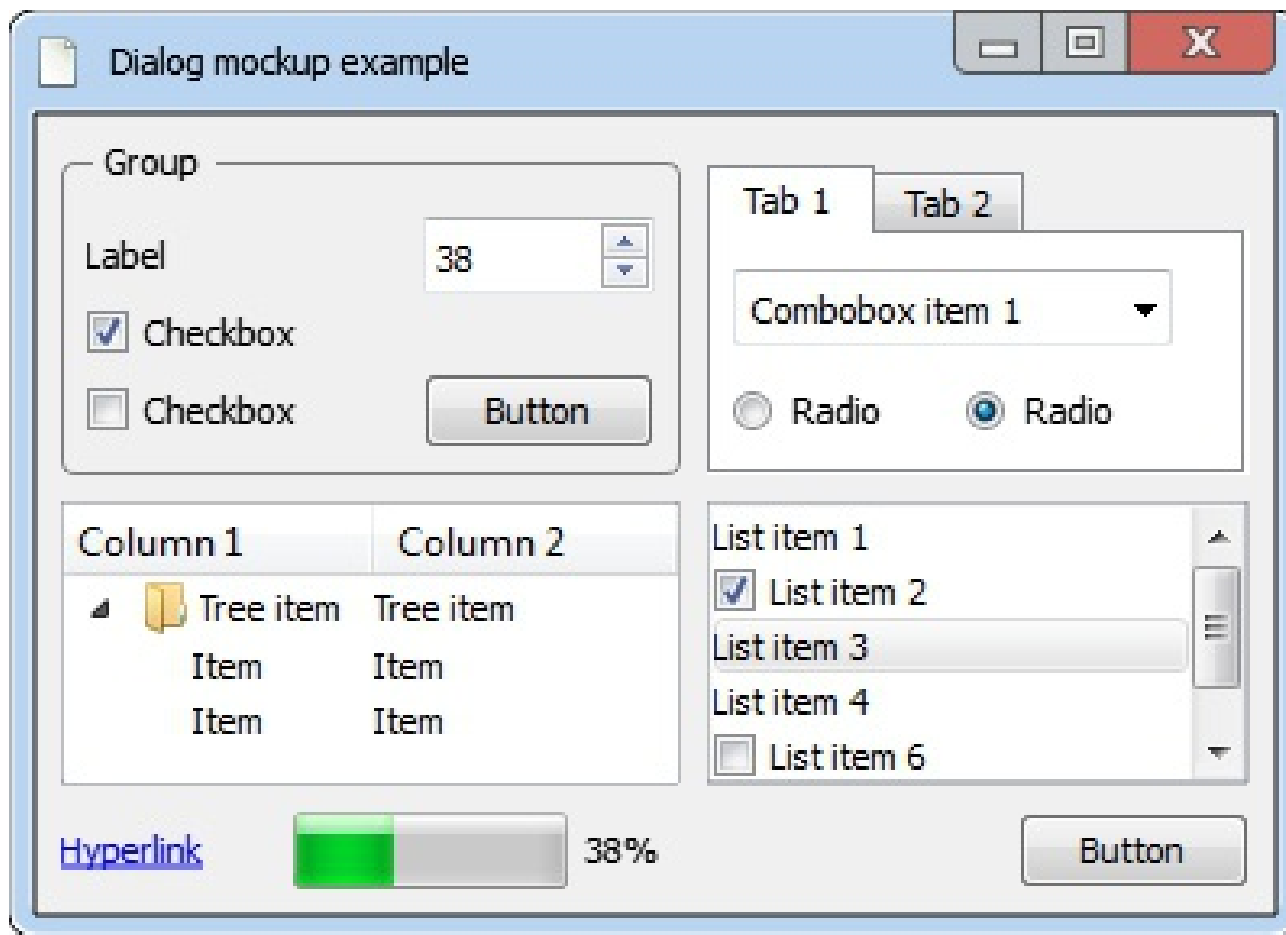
Dialog mockup example

Group

Label 38

Checkbox

Checkbox Button

Tab 1 Tab 2

Combobox item 1

Radio Radio

| Column 1 | Column 2 |
|---|---|
| Tree item | Tree item |
| Item | Item |
| Item | Item |

List item 1
List item 2
List item 3
List item 4
List item 6

Hyperlink 38% Button